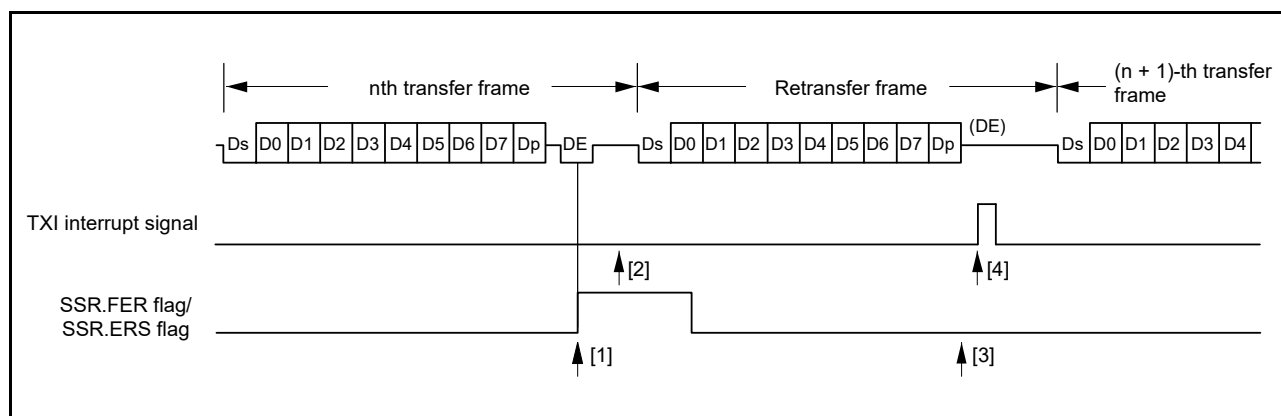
nth transfer frame

Retransfer frame

(n + 1)-th transfer frame

Ds D0 D1 D2 D3 D4 D5 D6 D7 Dp DE Ds D0 D1 D2 D3 D4 D5 D6 D7 Dp (DE) Ds D0 D1 D2 D3 D4

TXI interrupt signal

[2]

[4]

SSR.FER flag/
SSR.ERS flag

[1]

[3]